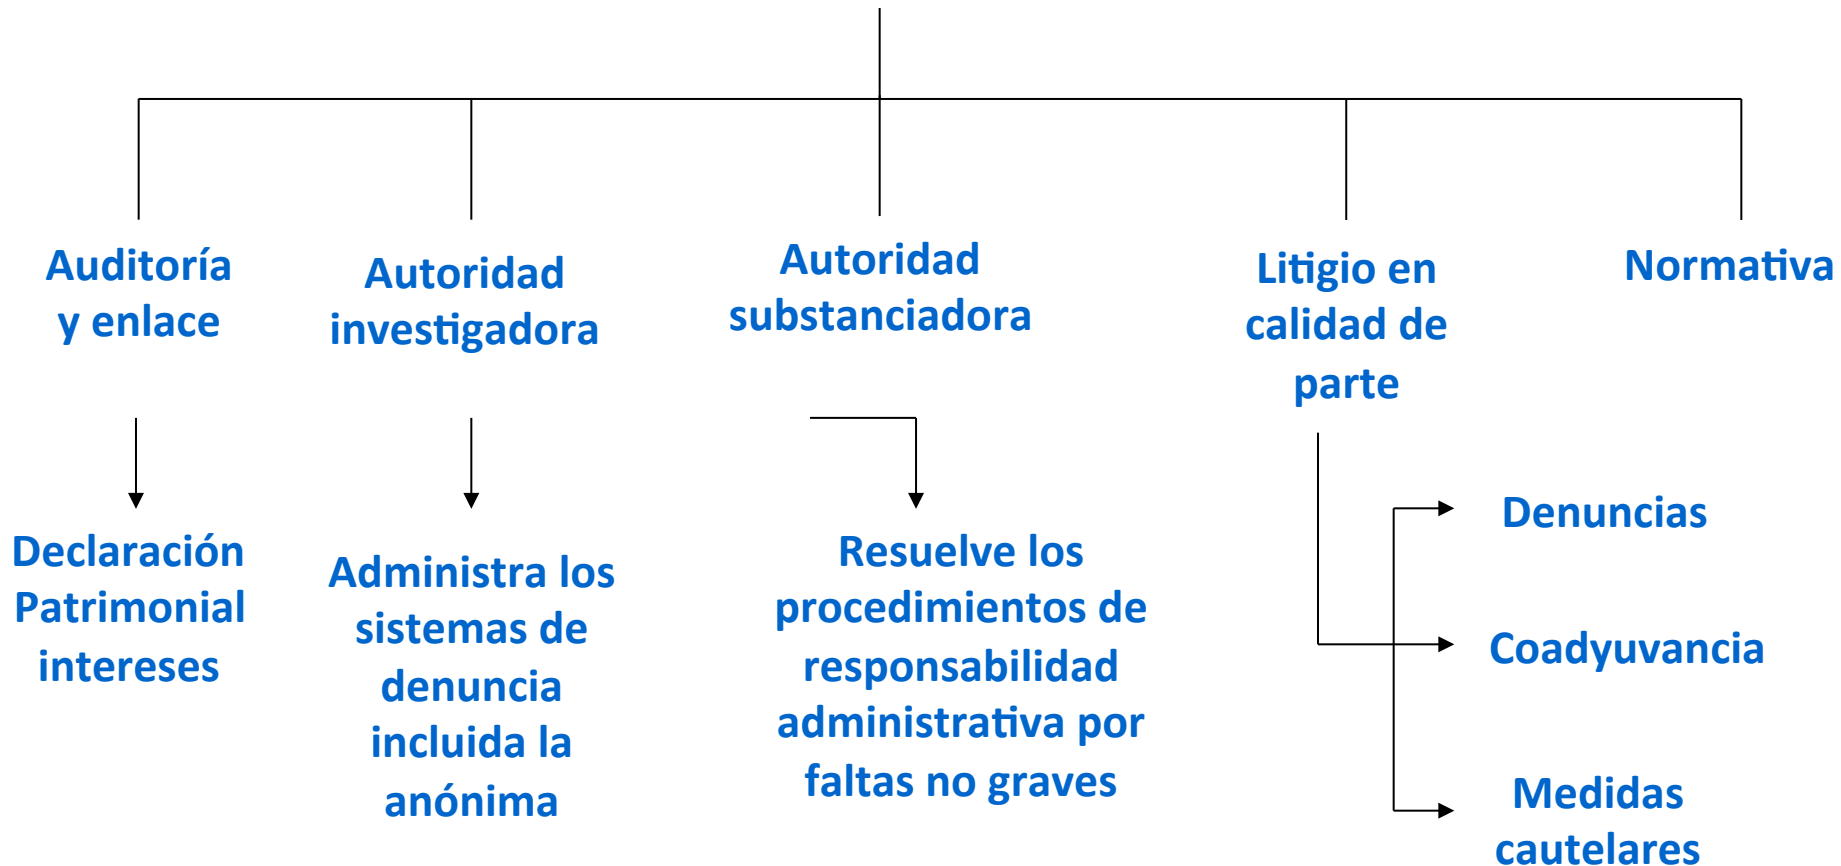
Auditoría y enlace

Autoridad investigadora

Autoridad substanciadora

Litigio en calidad de parte

Normativa

Declaración Patrimonial intereses

Administra los sistemas de denuncia incluida la anónima

Resuelve los procedimientos de responsabilidad administrativa por faltas no graves

Denuncias

Coadyuvancia

Medidas cautelares